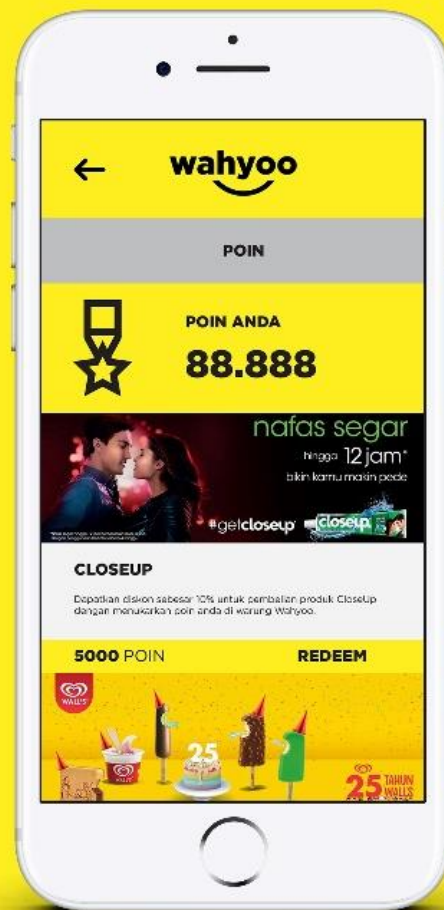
wahyoo

POIN

POIN ANDA

88.888

nafas segar

hingga 12 jam*

bikin kamu makin pede

#getcloseup

closeup

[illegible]

CLOSEUP

Dapatkan diskon sebesar 10% untuk pembelian produk CloseUp dengan menukarkan poin anda di warung Wahyoo.

5000 POIN

REDEEM

WALL'S

25

25 TAHUN WALLS